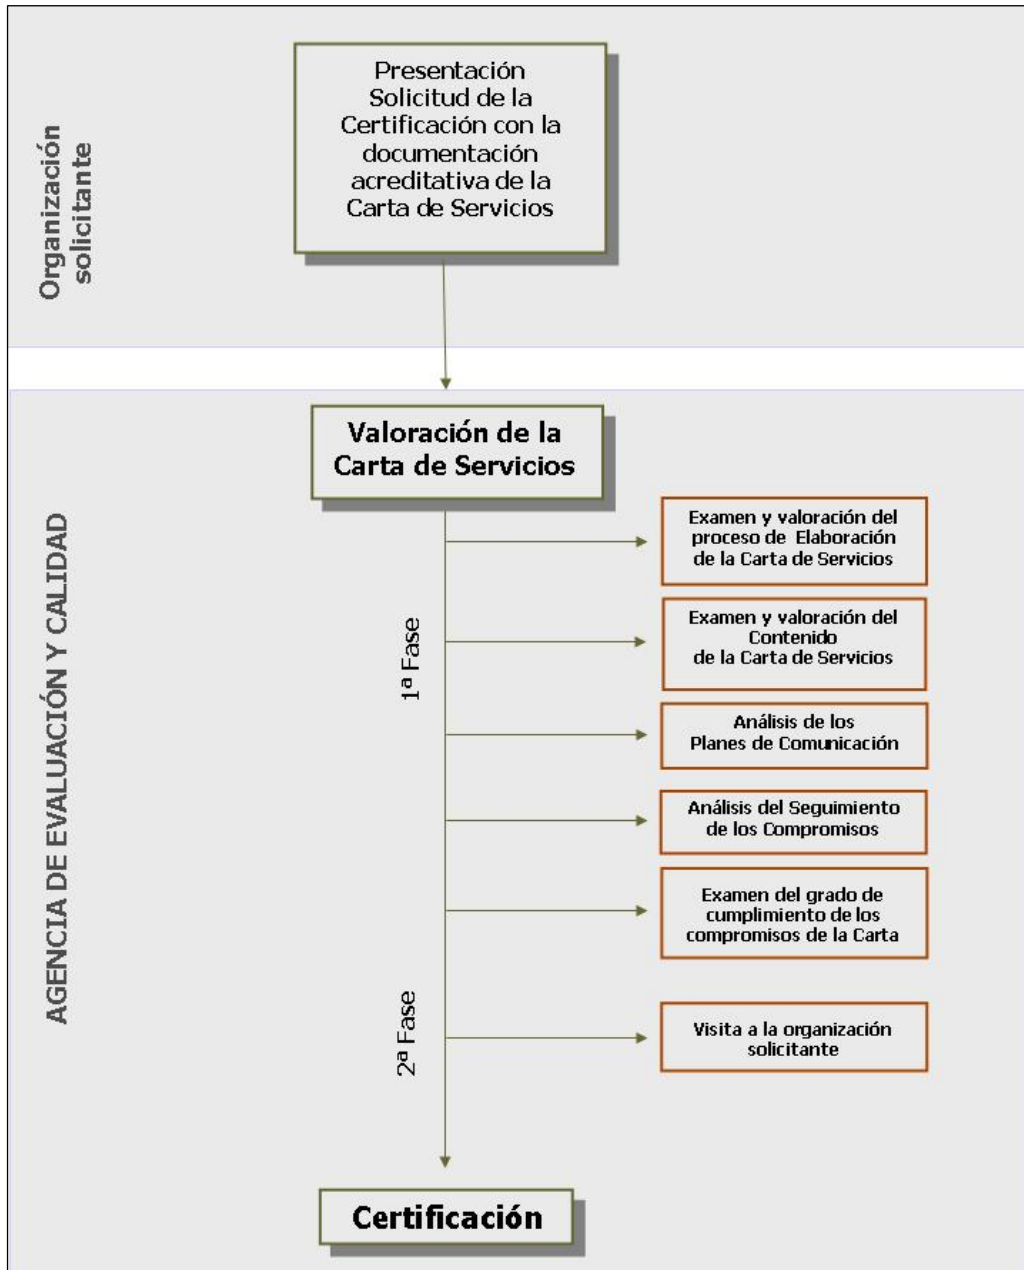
Organización solicitante

Presentación Solicitud de la Certificación con la documentación acreditativa de la Carta de Servicios

AGENCIA DE EVALUACIÓN Y CALIDAD

Valoración de la Carta de Servicios

1ª Fase

Examen y valoración del proceso de Elaboración de la Carta de Servicios

Examen y valoración del Contenido de la Carta de Servicios

Análisis de los Planes de Comunicación

Análisis del Seguimiento de los Compromisos

Examen del grado de cumplimiento de los compromisos de la Carta

2ª Fase

Visita a la organización solicitante

Certificación